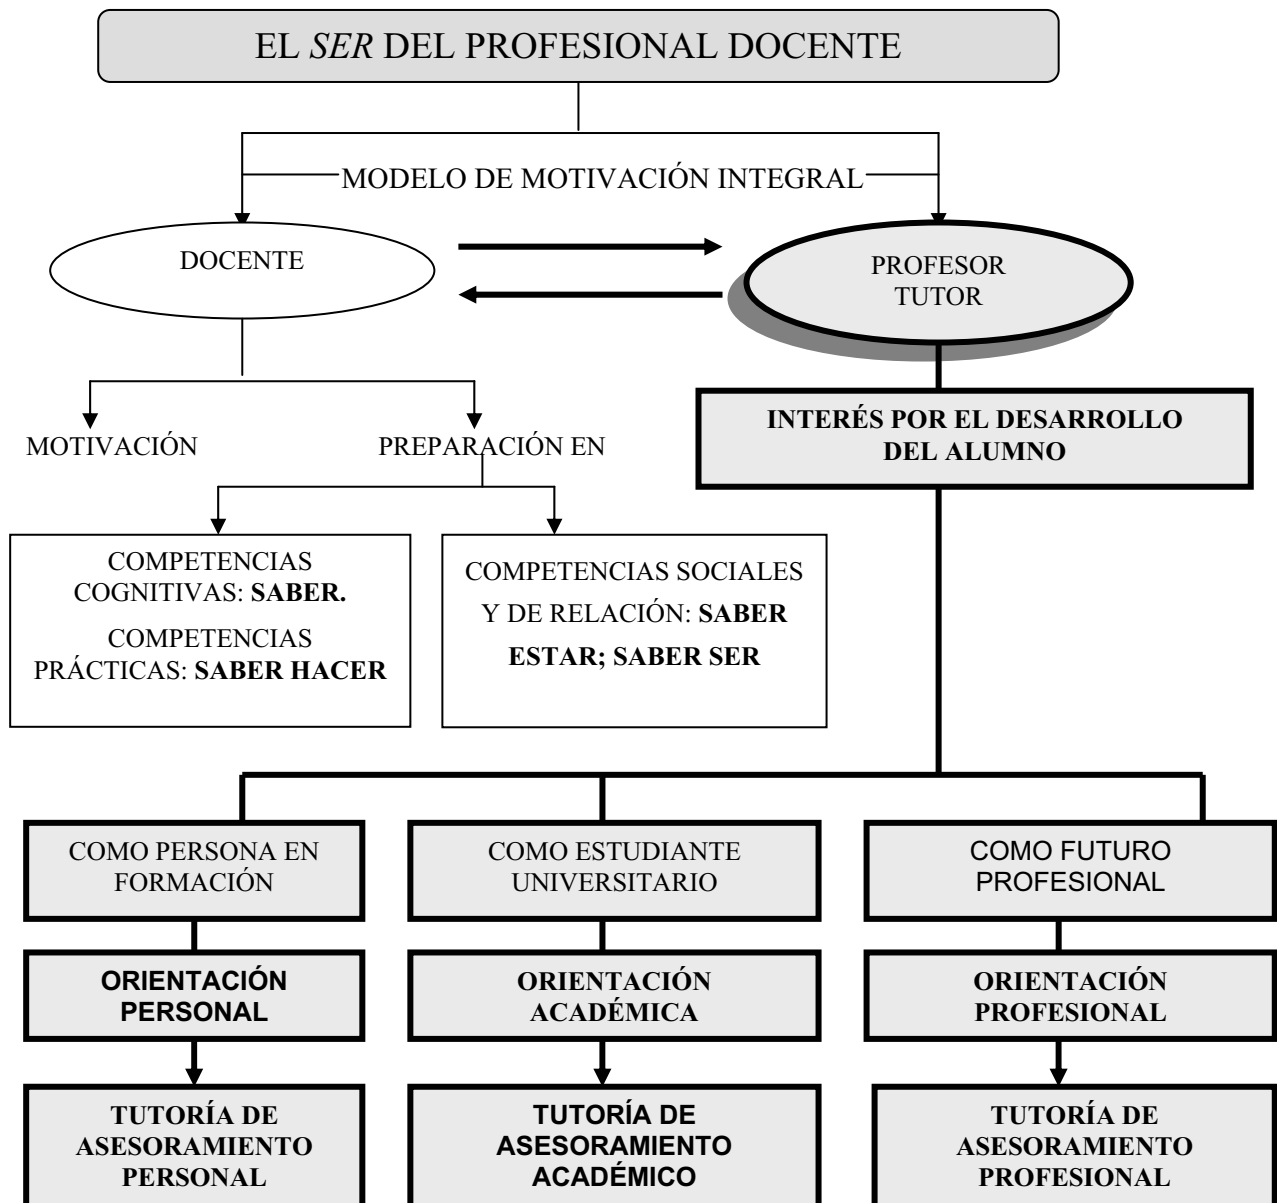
EL *SER* DEL PROFESIONAL DOCENTE

MODELO DE MOTIVACIÓN INTEGRAL

DOCENTE

PROFESOR TUTOR

MOTIVACIÓN

PREPARACIÓN EN

INTERÉS POR EL DESARROLLO DEL ALUMNO

COMPETENCIAS COGNITIVAS: **SABER.**

COMPETENCIAS PRÁCTICAS: **SABER HACER**

COMPETENCIAS SOCIALES Y DE RELACIÓN: **SABER ESTAR; SABER SER**

COMO PERSONA EN FORMACIÓN

COMO ESTUDIANTE UNIVERSITARIO

COMO FUTURO PROFESIONAL

**ORIENTACIÓN PERSONAL**

**ORIENTACIÓN ACADÉMICA**

**ORIENTACIÓN PROFESIONAL**

**TUTORÍA DE ASESORAMIENTO PERSONAL**

**TUTORÍA DE ASESORAMIENTO ACADÉMICO**

**TUTORÍA DE ASESORAMIENTO PROFESIONAL**